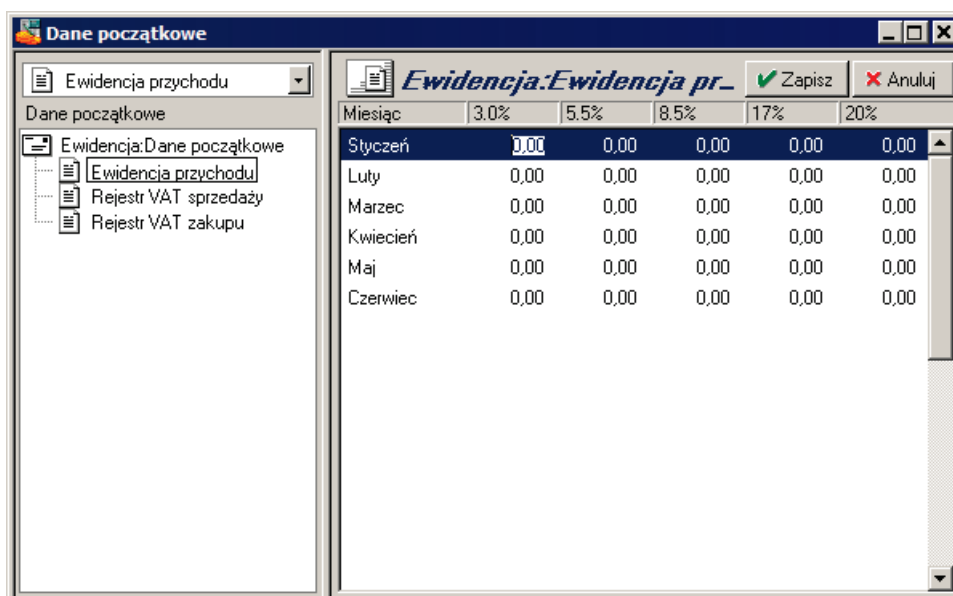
Dane początkowe

Ewidencja przychodu

Dane początkowe

Ewidencja:Dane początkowe
Ewidencja przychodu
Rejestr VAT sprzedaży
Rejestr VAT zakupu

Ewidencja:Ewidencja pr_

Zapisz

Anuluj

| Miesiąc | 3.0% | 5.5% | 8.5% | 17% | 20% |
|---|---|---|---|---|---|
| Styczeń | 0,00 | 0,00 | 0,00 | 0,00 | 0,00 |
| Luty | 0,00 | 0,00 | 0,00 | 0,00 | 0,00 |
| Marzec | 0,00 | 0,00 | 0,00 | 0,00 | 0,00 |
| Kwiecień | 0,00 | 0,00 | 0,00 | 0,00 | 0,00 |
| Maj | 0,00 | 0,00 | 0,00 | 0,00 | 0,00 |
| Czerwiec | 0,00 | 0,00 | 0,00 | 0,00 | 0,00 |